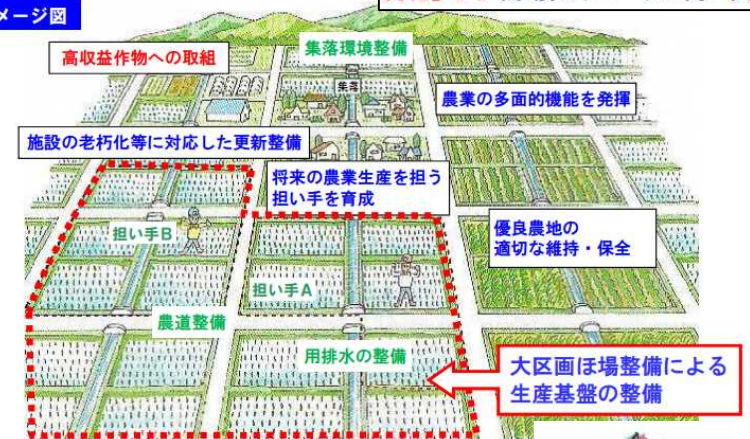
メージ図

高収益作物への取組

集落環境整備

集落

農業の多面的機能を発揮

施設の老朽化等に対応した更新整備

将来の農業生産を担う担い手を育成

担い手B

優良農地の適切な維持・保全

担い手A

農道整備

用排水の整備

大区画ほ場整備による生産基盤の整備